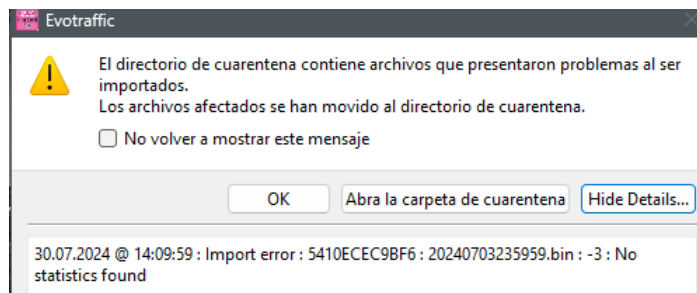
Evotraffic

El directorio de cuarentena contiene archivos que presentaron problemas al ser importados.
Los archivos afectados se han movido al directorio de cuarentena.

No volver a mostrar este mensaje

OK
Abra la carpeta de cuarentena
Hide Details...

30.07.2024 @ 14:09:59 : Import error : 5410ECEC9BF6 : 20240703235959.bin : -3 : No statistics found